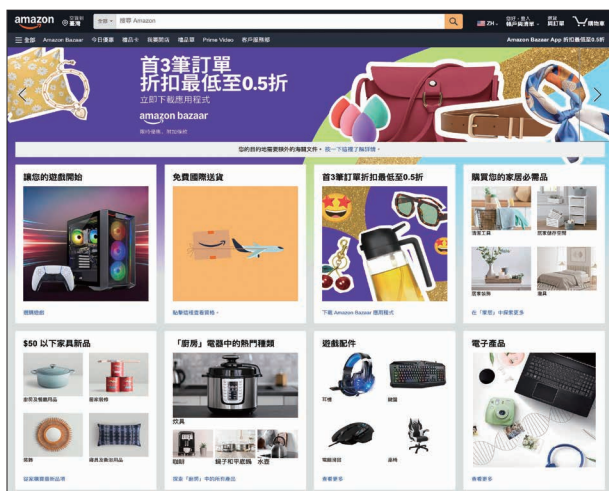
amazon 寄送到 臺灣

全部 搜尋 Amazon

ZH 您好，登入 帳戶與清單 退貨 與訂單 購物車

☰ 全部 Amazon Bazaar 今日優惠 禮品卡 我的網店 禮品單 Prime Video 客戶服務部

Amazon Bazaar App 折扣最低至 0.5 折

首3筆訂單 折扣最低至0.5折

立即下載應用程式

amazon bazaar

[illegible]

您的目的地需要額外的海關文件。按一下這裡了解詳情。

讓您的遊戲開始

探索遊戲

免費國際送貨

點擊這裡查看資格。

首3筆訂單折扣最低至0.5折

下載 Amazon Bazaar 應用程式

購買您的家居必需品

清潔工具

居家儲存空間

居家裝飾

寢具

在「家居」中探索更多

$50 以下家具新品

廚房及餐廳用品

居家裝飾

寢飾

寢具及衛浴用品

探索購買最新店內用品

「廚房」電器中的熱門種類

炊具

咖啡

鍋子和平底鍋

水壺

探索「廚房」中的所有商品

遊戲配件

耳機

鍵盤

電腦滑鼠

遊戲椅

查看更多

電子產品

查看更多